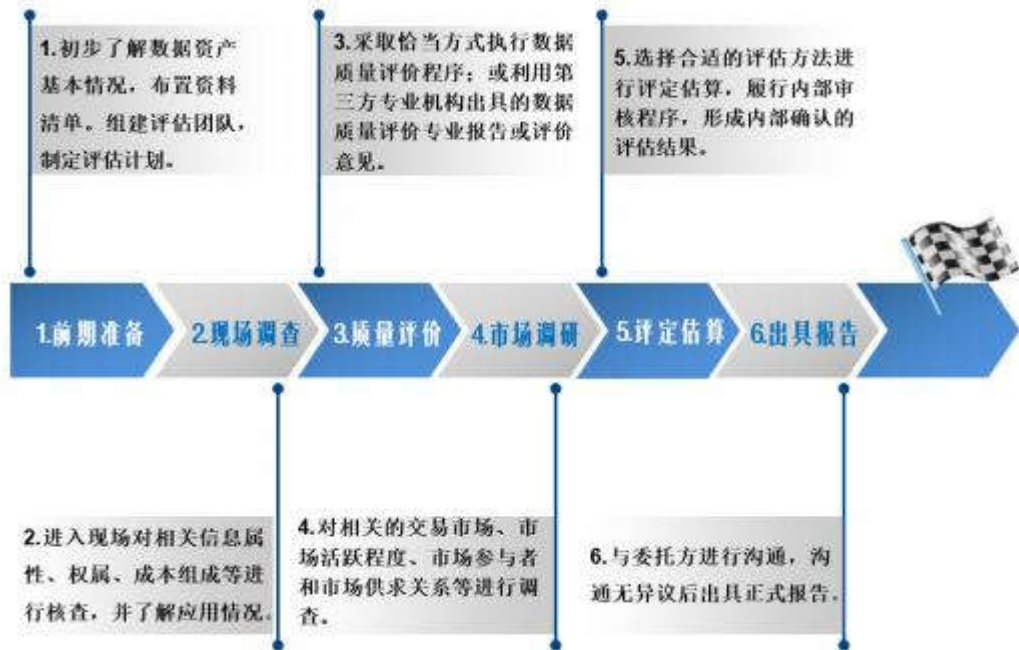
1.初步了解数据资产基本情况，布置资料清单，组建评估团队，制定评估计划。

3.采取恰当方式执行数据质量评价程序；或利用第三方专业机构出具的数据质量评价专业报告或评价意见。

5.选择合适的评估方法进行评定估算，履行内部审核程序，形成内部确认的评估结果。

1.前期准备

2.现场调查

3.质量评价

4.市场调研

5.评定估算

6.出具报告

2.进入现场对相关信息属性、权属、成本组成等进行核查，并了解应用情况。

4.对相关的交易市场、市场活跃程度、市场参与者和市场供求关系等进行调查。

6.与委托方进行沟通，沟通无异议后出具正式报告。